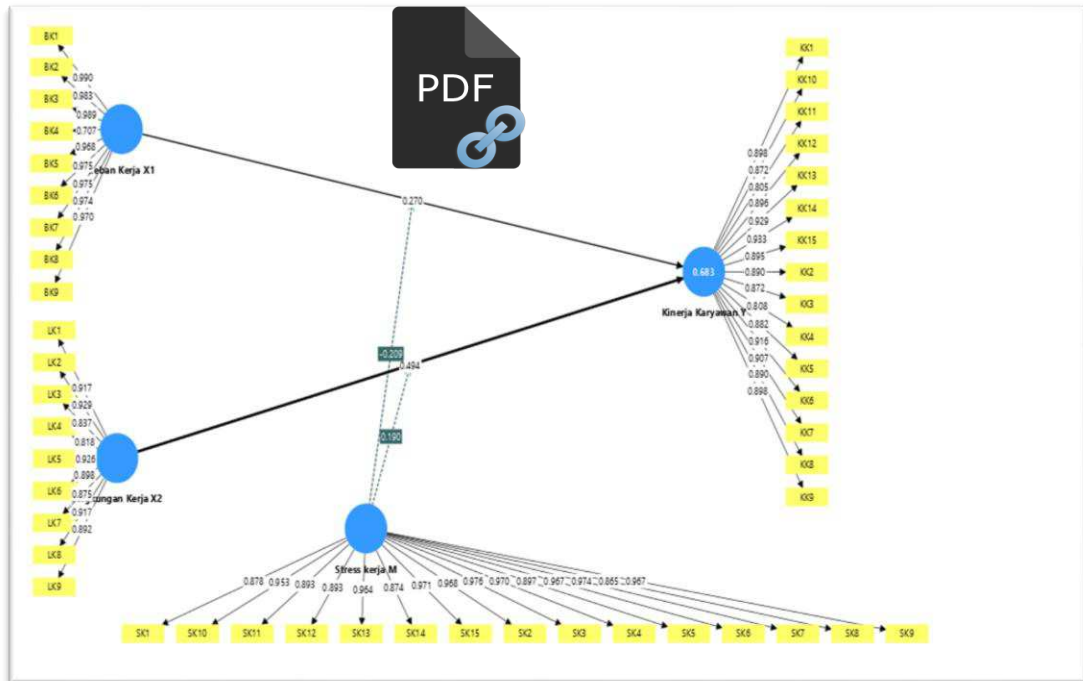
PDF

BK1
BK2
BK3
BK4
BK5
BK6
BK7
BK8
BK9
0.990
0.983
0.989
0.707
0.968
0.975
0.975
0.974
0.970
eban Kerja X1

LK1
LK2
LK3
LK4
LK5
LK6
LK7
LK8
LK9
0.917
0.929
0.837
0.818
0.926
0.898
0.875
0.917
0.892
ungan Kerja X2

0.270
-0.209
0.494
0.190

KK1
KK10
KK11
KK12
KK13
KK14
KK15
KK2
KK3
KK4
KK5
KK6
KK7
KK8
KK9
0.898
0.872
0.805
0.896
0.929
0.933
0.895
0.890
0.872
0.808
0.882
0.916
0.907
0.890
0.898
0.683
Kinerja Karyawan Y

Stress kerja M
0.878
0.953
0.893
0.893
0.964
0.874
0.971
0.968
0.976
0.970
0.897
0.967
0.974
0.865
0.967
SK1
SK10
SK11
SK12
SK13
SK14
SK15
SK2
SK3
SK4
SK5
SK6
SK7
SK8
SK9